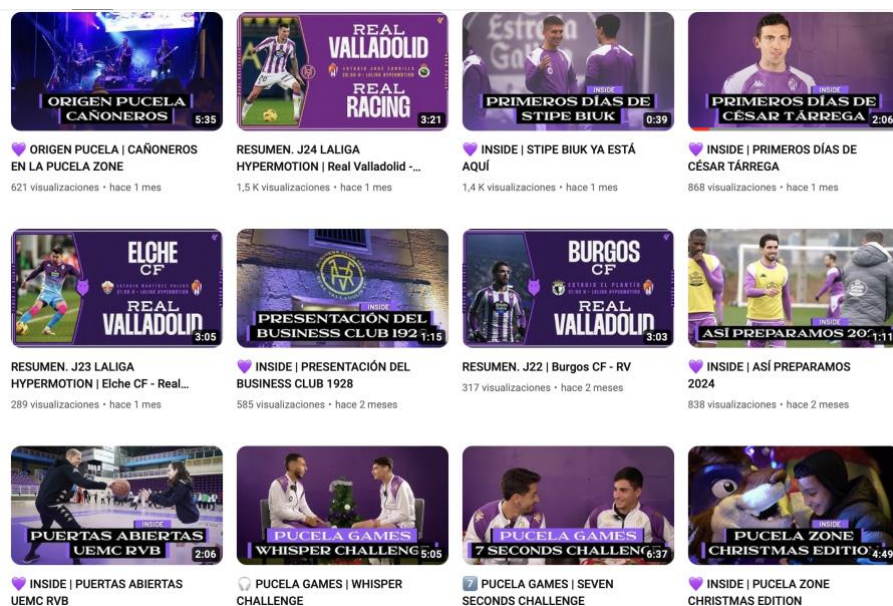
ORIGEN PUCELA CAÑONEROS
5:35
💜 ORIGEN PUCELA | CAÑONEROS EN LA PUCELA ZONE
621 visualizaciones • hace 1 mes

REAL VALLADOLID
REAL RACING
3:21
RESUMEN. J24 LALIGA HYPERMOTION | Real Valladolid -...
1,5 K visualizaciones • hace 1 mes

Estrella Galicia
INSIDE
PRIMEROS DÍAS DE STIPE BIUK
0:39
💜 INSIDE | STIPE BIUK YA ESTÁ AQUÍ
1,4 K visualizaciones • hace 1 mes

INSIDE
PRIMEROS DÍAS DE CÉSAR TÁRREGA
2:06
💜 INSIDE | PRIMEROS DÍAS DE CÉSAR TÁRREGA
868 visualizaciones • hace 1 mes

ELCHE CF
REAL VALLADOLID
3:05
RESUMEN. J23 LALIGA HYPERMOTION | Elche CF - Real...
289 visualizaciones • hace 1 mes

INSIDE
PRESENTACIÓN DEL BUSINESS CLUB 192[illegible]
1:15
💜 INSIDE | PRESENTACIÓN DEL BUSINESS CLUB 1928
585 visualizaciones • hace 2 meses

BURGOS CF
ESTADIO EL PLANTÍO
REAL VALLADOLID
3:03
RESUMEN. J22 | Burgos CF - RV
317 visualizaciones • hace 2 meses

INSIDE
ASÍ PREPARAMOS 20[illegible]
1:11
💜 INSIDE | ASÍ PREPARAMOS 2024
838 visualizaciones • hace 2 meses

INSIDE
PUERTAS ABIERTAS UEMC RVB
2:06
💜 INSIDE | PUERTAS ABIERTAS UEMC RVB

PUCELA GAMES
WHISPER CHALLENG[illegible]
5:05
🎧 PUCELA GAMES | WHISPER CHALLENGE

PUCELA GAMES
7 SECONDS CHALLEN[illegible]
6:37
7️⃣ PUCELA GAMES | SEVEN SECONDS CHALLENGE

INSIDE
PUCELA ZONE CHRISTMAS EDITIO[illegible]
4:49
💜 INSIDE | PUCELA ZONE CHRISTMAS EDITION